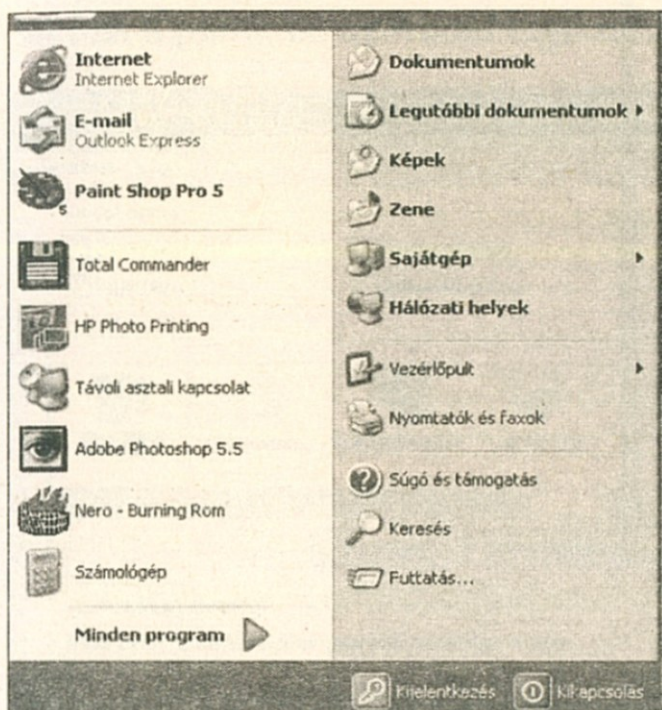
Internet
Internet Explorer

E-mail
Outlook Express

Paint Shop Pro 5

Total Commander

HP Photo Printing

Távoli asztali kapcsolat

Adobe Photoshop 5.5

Nero - Burning Rom

Számológép

Minden program

Dokumentumok

Legutóbbi dokumentumok

Képek

Zene

Sajátgép

Hálózati helyek

Vezérlőpult

Nyomtatók és faxok

Súgó és támogatás

Keresés

Futtatás...

Kijelentkezés

Kikapcsolás